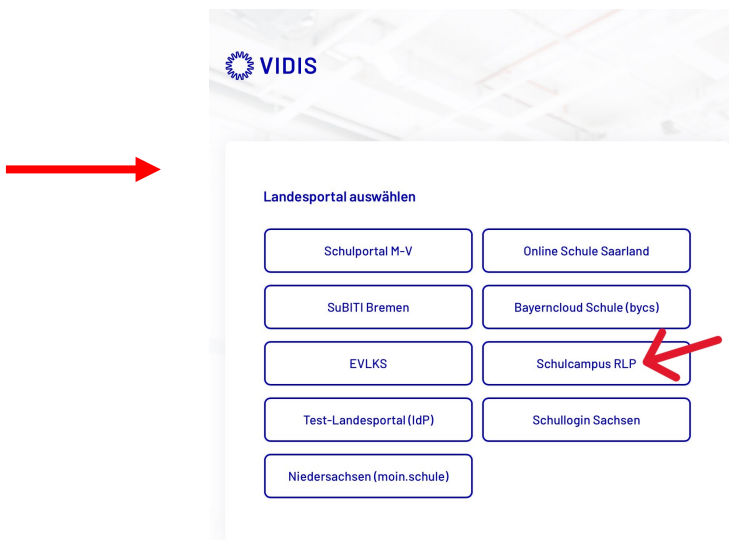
VIDIS

Landesportal auswählen

Schulportal M-V

Online Schule Saarland

SuBITI Bremen

Bayerncloud Schule (bycs)

EVLKS

Schulcampus RLP

Test-Landesportal (IdP)

Schullogin Sachsen

Niedersachsen (moin.schule)